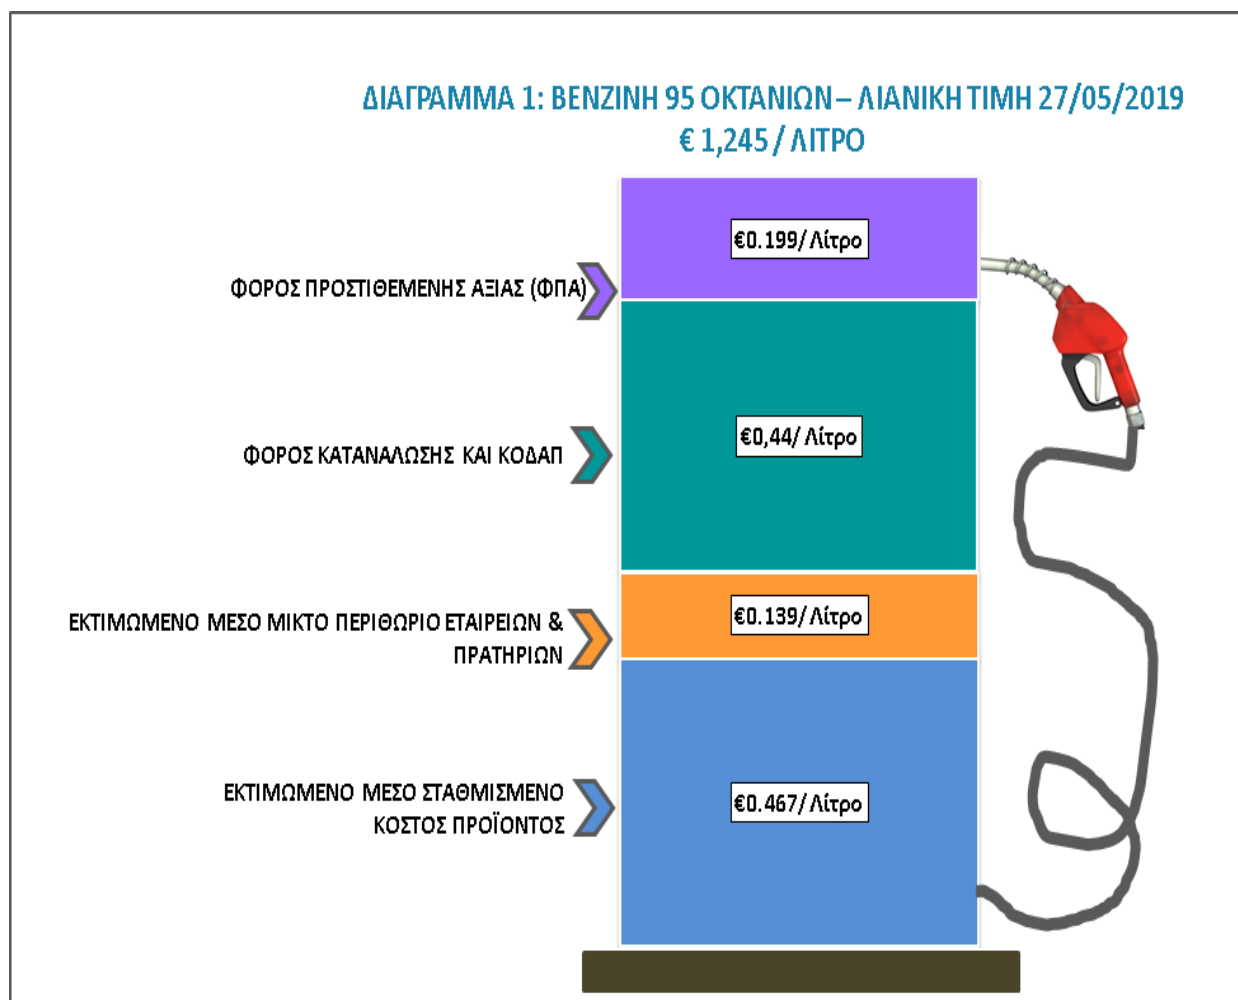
ΔΙΑΓΡΑΜΜΑ 1: ΒΕΝΖΙΝΗ 95 ΟΚΤΑΝΙΩΝ – ΛΙΑΝΙΚΗ ΤΙΜΗ 27/05/2019
€ 1,245 / ΛΙΤΡΟ

ΦΟΡΟΣ ΠΡΟΣΤΙΘΕΜΕΝΗΣ ΑΞΙΑΣ (ΦΠΑ)

€0.199/ Λίτρο

ΦΟΡΟΣ ΚΑΤΑΝΑΛΩΣΗΣ ΚΑΙ ΚΟΔΑΠ

€0,44/ Λίτρο

ΕΚΤΙΜΩΜΕΝΟ ΜΕΣΟ ΜΙΚΤΟ ΠΕΡΙΘΩΡΙΟ ΕΤΑΙΡΕΙΩΝ & ΠΡΑΤΗΡΙΩΝ

€0.139/ Λίτρο

ΕΚΤΙΜΩΜΕΝΟ ΜΕΣΟ ΣΤΑΘΜΙΣΜΕΝΟ ΚΟΣΤΟΣ ΠΡΟΪΟΝΤΟΣ

€0.467/ Λίτρο